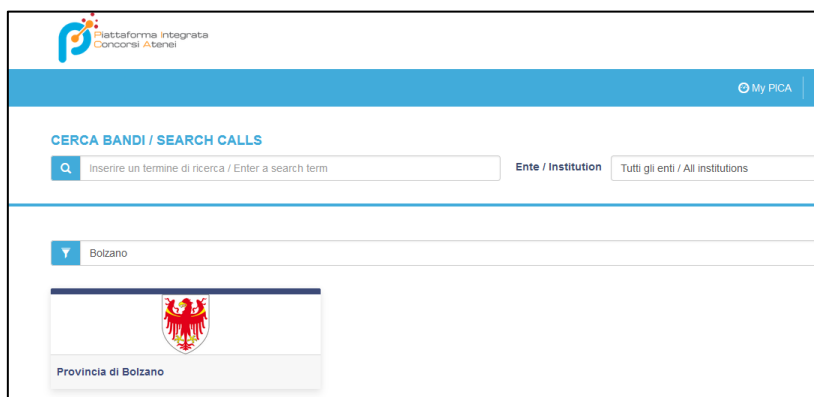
Piattaforma Integrata Concorsi Atenei

My PICA

CERCA BANDI / SEARCH CALLS

Inserire un termine di ricerca / Enter a search term

Ente / Institution

Tutti gli enti / All institutions

Bolzano

Provincia di Bolzano